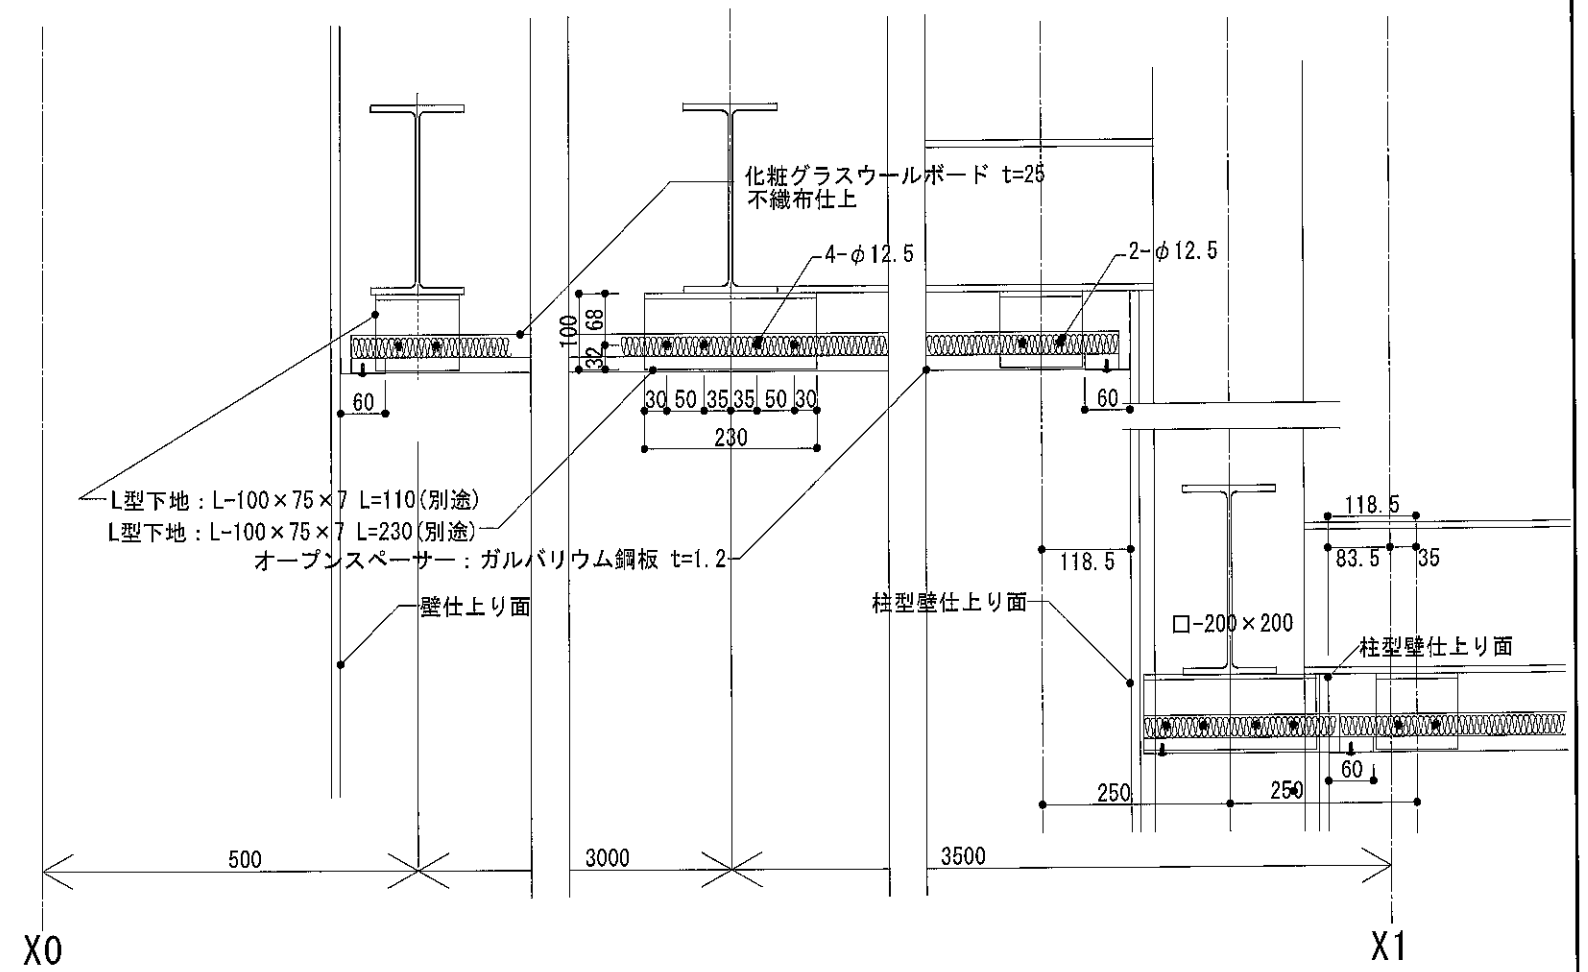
化粧グラスウールボード t=25
不織布仕上

4-$\phi$12.5

2-$\phi$12.5

100
68
32

60

30 50 35 35 50 30

230

60

L型下地：L-100×75×7 L=110(別途)
L型下地：L-100×75×7 L=230(別途)
オープンスペーサー：ガルバリウム鋼板 t=1.2

118.5

118.5

83.5 35

壁仕上り面

柱型壁仕上り面

□-200×200

柱型壁仕上り面

60

250

250

500

3000

3500

X0

X1